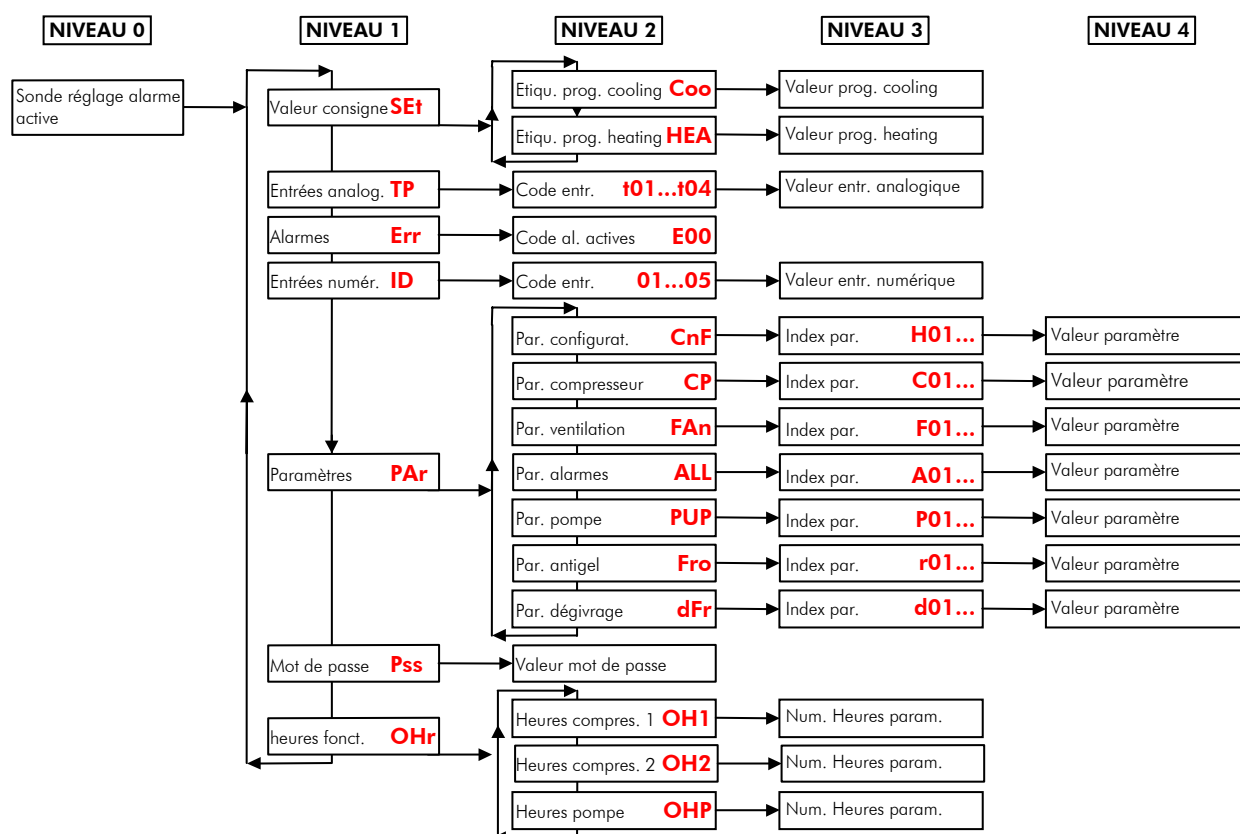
NIVEAU 0
NIVEAU 1
NIVEAU 2
NIVEAU 3
NIVEAU 4

Sonde réglage alarme active

Valeur consigne SEt
Etiqu. prog. cooling Coo
Valeur prog. cooling
Etiqu. prog. heating HEA
Valeur prog. heating

Entrées analog. TP
Code entr. t01...t04
Valeur entr. analogique

Alarmes Err
Code al. actives E00

Entrées numér. ID
Code entr. 01...05
Valeur entr. numérique

Paramètres PAr
Par. configurat. CnF
Index par. H01...
Valeur paramètre
Par. compresseur CP
Index par. C01...
Valeur paramètre
Par. ventilation FAn
Index par. F01...
Valeur paramètre
Par. alarmes ALL
Index par. A01...
Valeur paramètre
Par. pompe PUP
Index par. P01...
Valeur paramètre
Par. antigel Fro
Index par. r01...
Valeur paramètre
Par. dégivrage dFr
Index par. d01...
Valeur paramètre

Mot de passe Pss
Valeur mot de passe

heures fonct. OHr
Heures compres. 1 OH1
Num. Heures param.
Heures compres. 2 OH2
Num. Heures param.
Heures pompe OHP
Num. Heures param.